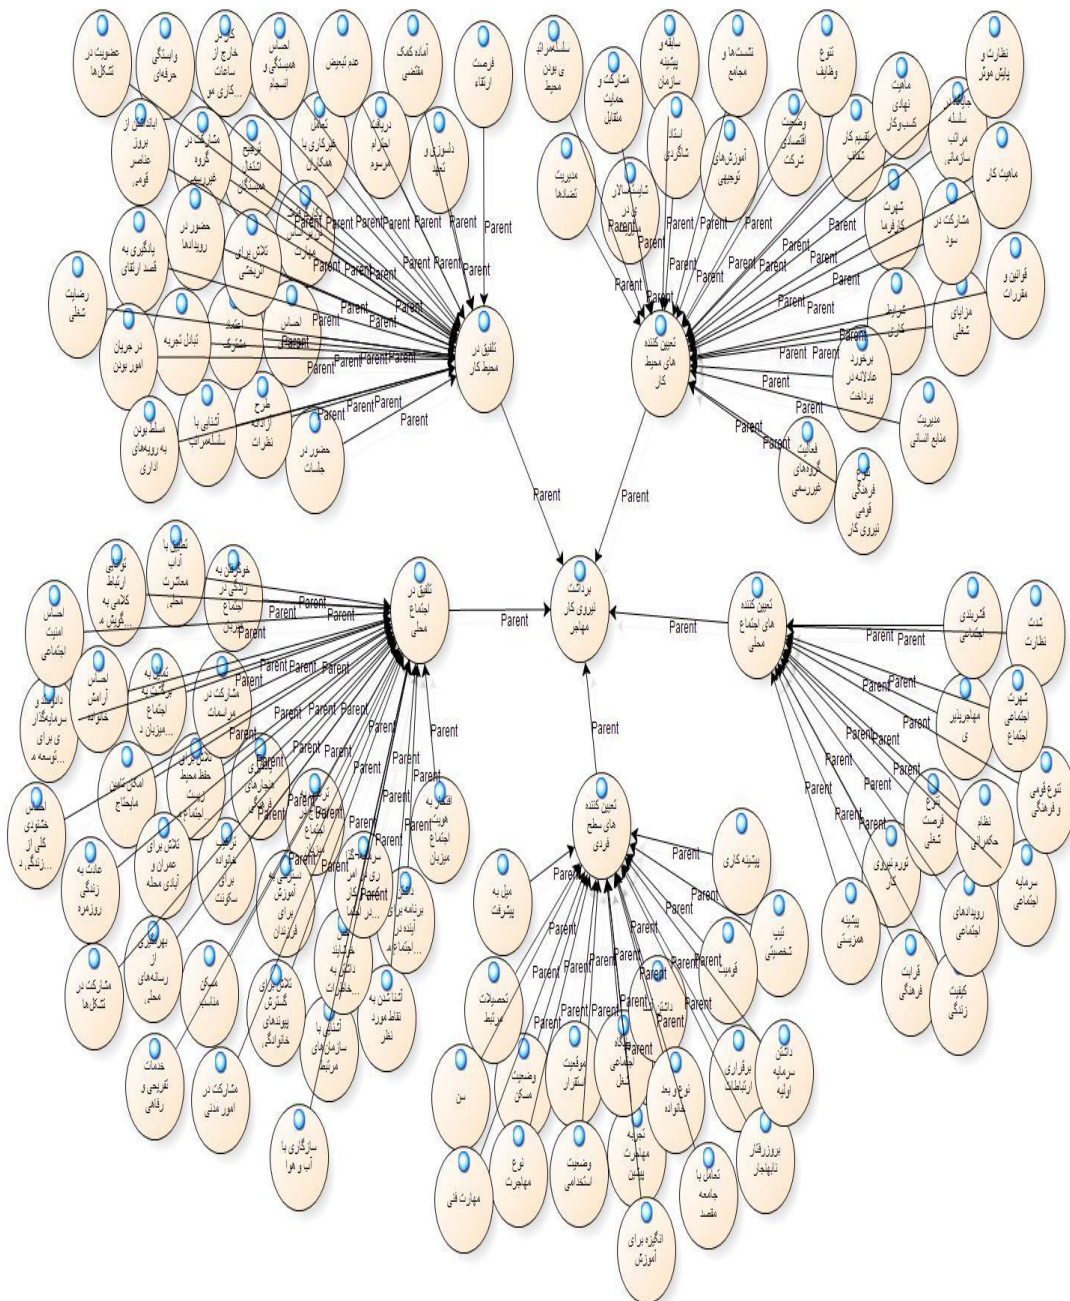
برداشت نیروی کار مهاجر

تطبیق در محیط کار
تعیین کننده های محیط کار
تطبیق در اجتماع محلی
تعیین کننده های اجتماع محلی
تعیین کننده های سطح فردی

عضویت در تشکل‌ها
وابستگی حرفه‌ای
کار در خارج از ساعات کاری مو...
احساس همبستگی و انسجام
عدم تبعیض
آماده کمک متقابل
فرصت ارتقاء
اجتناب از بروز عناصر قومی،
مشارکت در گروه غیررسمی
ترجیح اشتغال همبستگان
تعامل طرز کاری با همکاران
دریافت احترام مرسوم
دلسوزی و تعهد
یادگیری به قصد ارتقای
حضور در رویدادها
تلاش برای ارتباطی
رضایت شغلی
تبادل تجربه
اعتماد مشترک
احساس
در جریان امور بودن
مسلط بودن به رویه‌های اداری
آشنایی با سلسله مراتب
طرح و ارائه نظرات
حضور در جلسات

سلسله مراتبی بودن محیط
سابقه و پیشینه سازمان
نشست‌ها و مجامع
تنوع وظایف
نظارت و پایش موثر
مشارکت و حمایت متقابل
مدیریت تضادها
استاد شاگردی
آموزش‌های توجیهی
وضعیت اقتصادی شرکت
تقسیم کار منعطف
ماهیت نهادی کسب‌وکار
جایگاه در سلسله مراتب سازمانی
ماهیت کار
شهرت کارفرما
مشارکت در سود
قوانین و مقررات
مزایای شغلی
شرایط کاری
برخورد عادلانه در پرداخت
مدیریت منابع انسانی
فعالیت گروه‌های غیررسمی
تنوع فرهنگی قومی نیروی کار

تطبیق با آداب معاشرت محلی
توانایی ارتباط کلامی به گویش م...
خوگرفتن به زندگی در اجتماع میزبان
احساس امنیت اجتماعی
احساس آرامش خانواده
تمایل به برقراری با اجتماع میزبان د...
دلبستگی و سرمایه‌گذاری برای توسعه م...
مشارکت در مراسمات
تلاش برای حفظ محیط زیست اجتماعی
امکان تامین مایحتاج
پذیرش هنجارهای فرهنگی
احساس خشنودی کلی از زندگی د...
تلاش برای عمران و آبادی محله
ترغیب خانواده برای سکونت
عادت به زندگی روزمره
بهره‌گیری از رسانه‌های محلی
دسترسی به آموزش برای فرزندان
سرمایه‌گذاری در امور اجتماع محلی
برنامه برای آینده در اجتماع
افتخار به هویت اجتماع میزبان
مشارکت در تشکل‌ها
مسکن مناسب
تلاش برای گسترش پیوندهای خانوادگی
آشنایی با سازمان‌های مرتبط
آشنا شدن به نقاط مورد نظر
خدمات تفریحی و رفاهی
مشارکت در امور مدنی
سازگاری با آب و هوا

قشربندی اجتماعی
شدت نظارت
شهرت اجتماعی اجتماع
مهاجرپذیری
تنوع قومی و فرهنگی
نظام حاکمراني
تنوع فرصت شغلی
سرمایه اجتماعی
تورم نیروی کار
رویدادهای اجتماعی
پیشینه همزیستی
قرابت فرهنگی
کیفیت زندگی

میل به پیشرفت
پیشینه کاری
تیپ شخصیتی
قومیت
تحصیلات مرتبط
داشتن سرمایه اولیه
برقراری ارتباطات
سن
وضعیت مسکن
موقعیت استقرار
جایگاه اجتماعی شغل
نوع و بعد خانواده
نوع مهاجرت
وضعیت استخدامی
تجربه مهاجرت پیشین
تعامل با جامعه مقصد
بروز رفتار نابهنجار
مهارت فنی
انگیزه برای آموزش

Parent